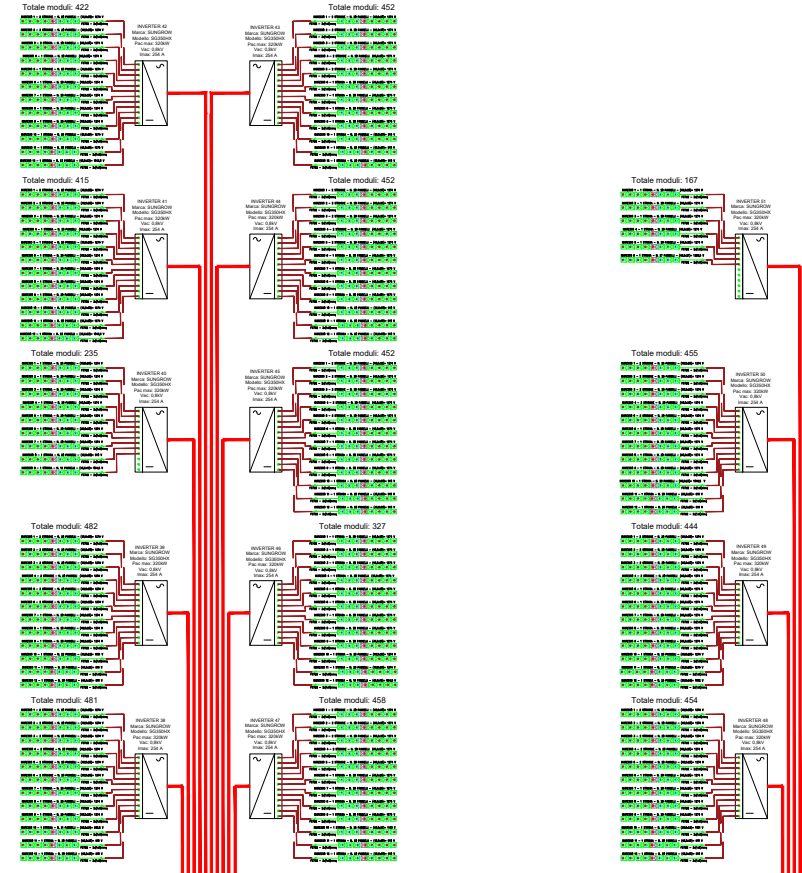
Totale moduli: 422

INVERTER 42
Marca: SUNGROW
Modello: SG350HX
Pac max: 320kW
Vac: 0,8kV
Imax: 254 A

Totale moduli: 452

INVERTER 43
Marca: SUNGROW
Modello: SG350HX
Pac max: 320kW
Vac: 0,8kV
Imax: 254 A

Totale moduli: 415

INVERTER 41
Marca: SUNGROW
Modello: SG350HX
Pac max: 320kW
Vac: 0,8kV
Imax: 254 A

Totale moduli: 452

INVERTER 44
Marca: SUNGROW
Modello: SG350HX
Pac max: 320kW
Vac: 0,8kV
Imax: 254 A

Totale moduli: 167

INVERTER 51
Marca: SUNGROW
Modello: SG350HX
Pac max: 320kW
Vac: 0,8kV
Imax: 254 A

Totale moduli: 235

INVERTER 40
Marca: SUNGROW
Modello: SG350HX
Pac max: 320kW
Vac: 0,8kV
Imax: 254 A

Totale moduli: 452

INVERTER 45
Marca: SUNGROW
Modello: SG350HX
Pac max: 320kW
Vac: 0,8kV
Imax: 254 A

Totale moduli: 455

INVERTER 50
Marca: SUNGROW
Modello: SG350HX
Pac max: 320kW
Vac: 0,8kV
Imax: 254 A

Totale moduli: 482

INVERTER 39
Marca: SUNGROW
Modello: SG350HX
Pac max: 320kW
Vac: 0,8kV
Imax: 254 A

Totale moduli: 327

INVERTER 46
Marca: SUNGROW
Modello: SG350HX
Pac max: 320kW
Vac: 0,8kV
Imax: 254 A

Totale moduli: 444

INVERTER 49
Marca: SUNGROW
Modello: SG350HX
Pac max: 320kW
Vac: 0,8kV
Imax: 254 A

Totale moduli: 481

INVERTER 38
Marca: SUNGROW
Modello: SG350HX
Pac max: 320kW
Vac: 0,8kV
Imax: 254 A

Totale moduli: 458

INVERTER 47
Marca: SUNGROW
Modello: SG350HX
Pac max: 320kW
Vac: 0,8kV
Imax: 254 A

Totale moduli: 454

INVERTER 48
Marca: SUNGROW
Modello: SG350HX
Pac max: 320kW
Vac: 0,8kV
Imax: 254 A